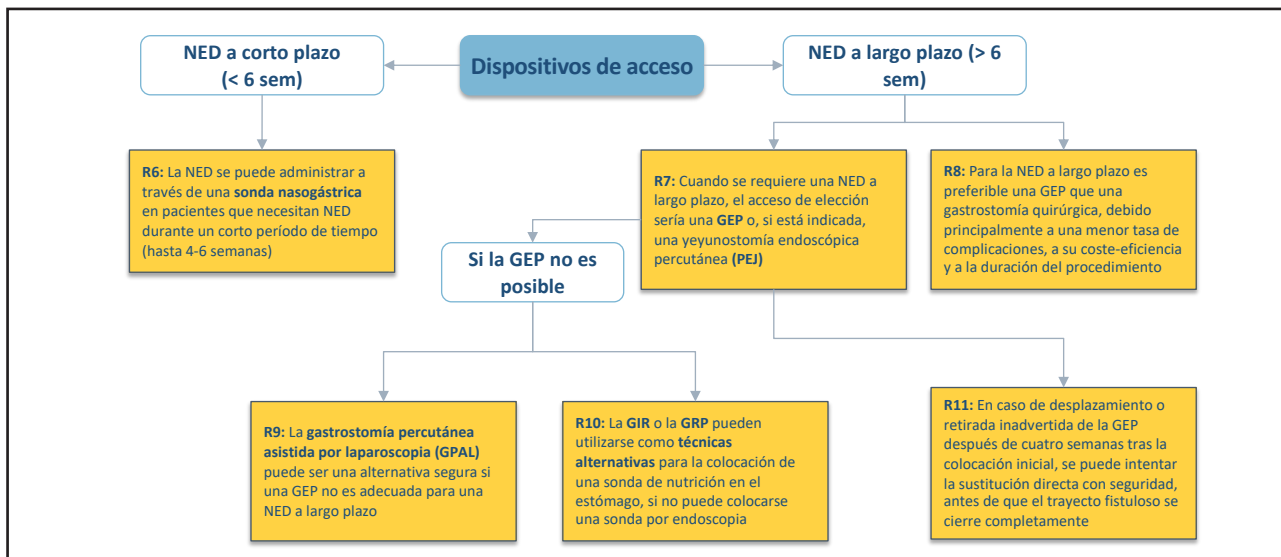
NED a corto plazo (< 6 sem)

Dispositivos de acceso

NED a largo plazo (> 6 sem)

R6: La NED se puede administrar a través de una sonda nasogástrica en pacientes que necesitan NED durante un corto período de tiempo (hasta 4-6 semanas)

R7: Cuando se requiere una NED a largo plazo, el acceso de elección sería una GEP o, si está indicada, una yeyunostomía endoscópica percutánea (PEJ)

R8: Para la NED a largo plazo es preferible una GEP que una gastrostomía quirúrgica, debido principalmente a una menor tasa de complicaciones, a su coste-eficiencia y a la duración del procedimiento

Si la GEP no es posible

R9: La gastrostomía percutánea asistida por laparoscopia (GPAL) puede ser una alternativa segura si una GEP no es adecuada para una NED a largo plazo

R10: La GIR o la GRP pueden utilizarse como técnicas alternativas para la colocación de una sonda de nutrición en el estómago, si no puede colocarse una sonda por endoscopia

R11: En caso de desplazamiento o retirada inadvertida de la GEP después de cuatro semanas tras la colocación inicial, se puede intentar la sustitución directa con seguridad, antes de que el trayecto fistuloso se cierre completamente